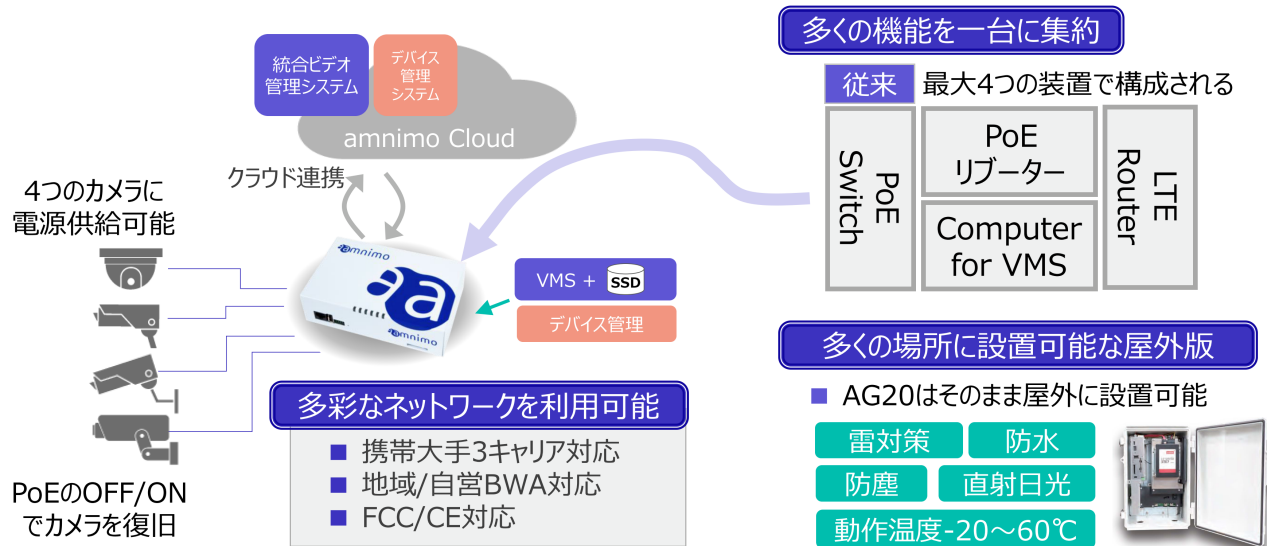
統合ビデオ管理システム

デバイス管理システム

amnimo Cloud

クラウド連携

4つのカメラに電源供給可能

PoEのOFF/ONでカメラを復旧

amnimo

a

amnimo

VMS + SSD

デバイス管理

多彩なネットワークを利用可能

■ 携帯大手3キャリア対応
■ 地域/自営BWA対応
■ FCC/CE対応

多くの機能を一台に集約

従来 最大4つの装置で構成される

PoE Switch

PoE リピーター

Computer for VMS

LTE Router

多くの場所に設置可能な屋外版

■ AG20はそのまま屋外に設置可能

雷対策

防水

防塵

直射日光

動作温度-20～60℃